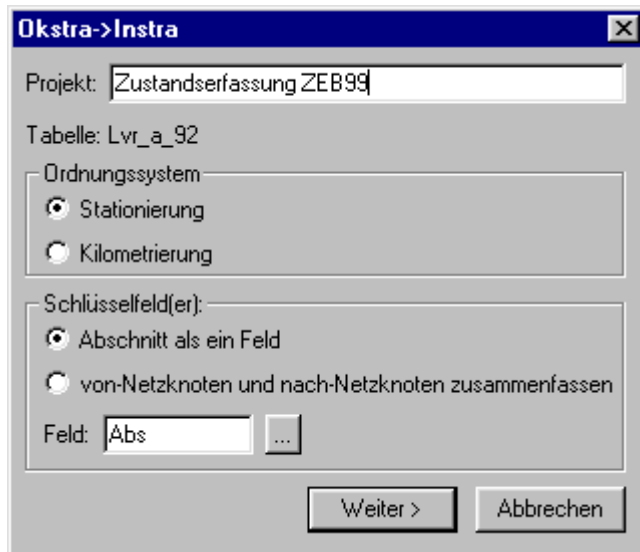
Okstra->Instra

Projekt: Zustandserfassung ZEB99

Tabelle: Lvr_a_92

Ordnungssystem

Stationierung

Kilometrierung

Schlüsselfeld(er):

Abschnitt als ein Feld

von-Netzknoten und nach-Netzknoten zusammenfassen

Feld: Abs ...

Weiter > Abbrechen